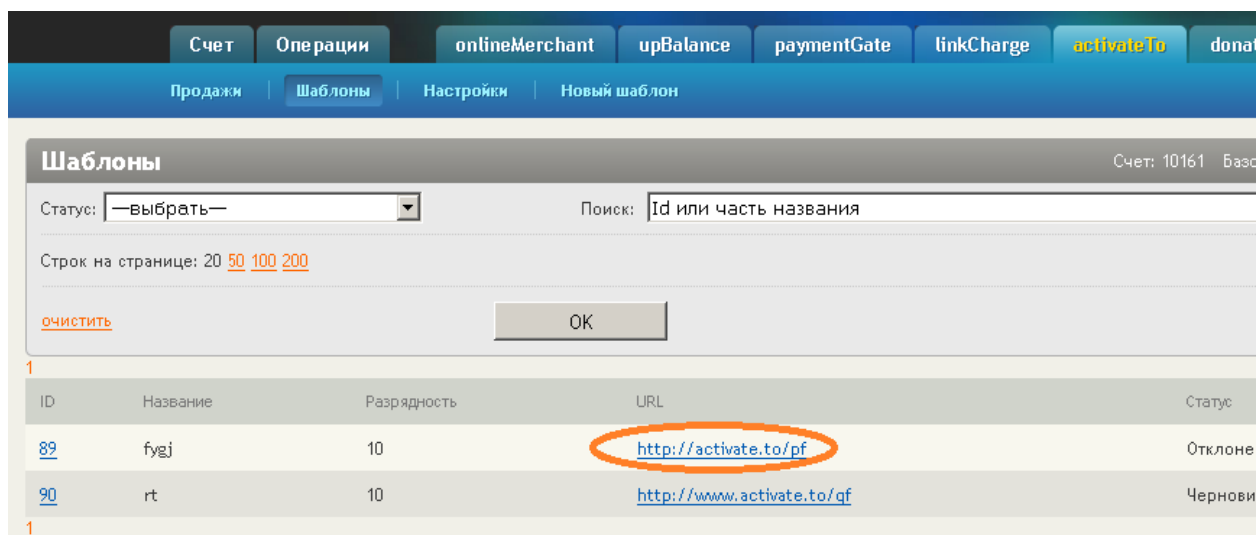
Счет | Операции | onlineMerchant | upBalance | paymentGate | linkCharge | activateTo | donat

Продажи | Шаблоны | Настройки | Новый шаблон

Шаблоны

Счет: 10161 Базо

Статус: —выбрать—

Поиск: Id или часть названия

Строк на странице: 20 50 100 200

очистить

OK

1

| ID | Название | Разрядность | URL | Статус |
|---|---|---|---|---|
| 89 | fygj | 10 | http://activate.to/pf | Отклоне |
| 90 | rt | 10 | http://www.activate.to/qf | Черновы |

1